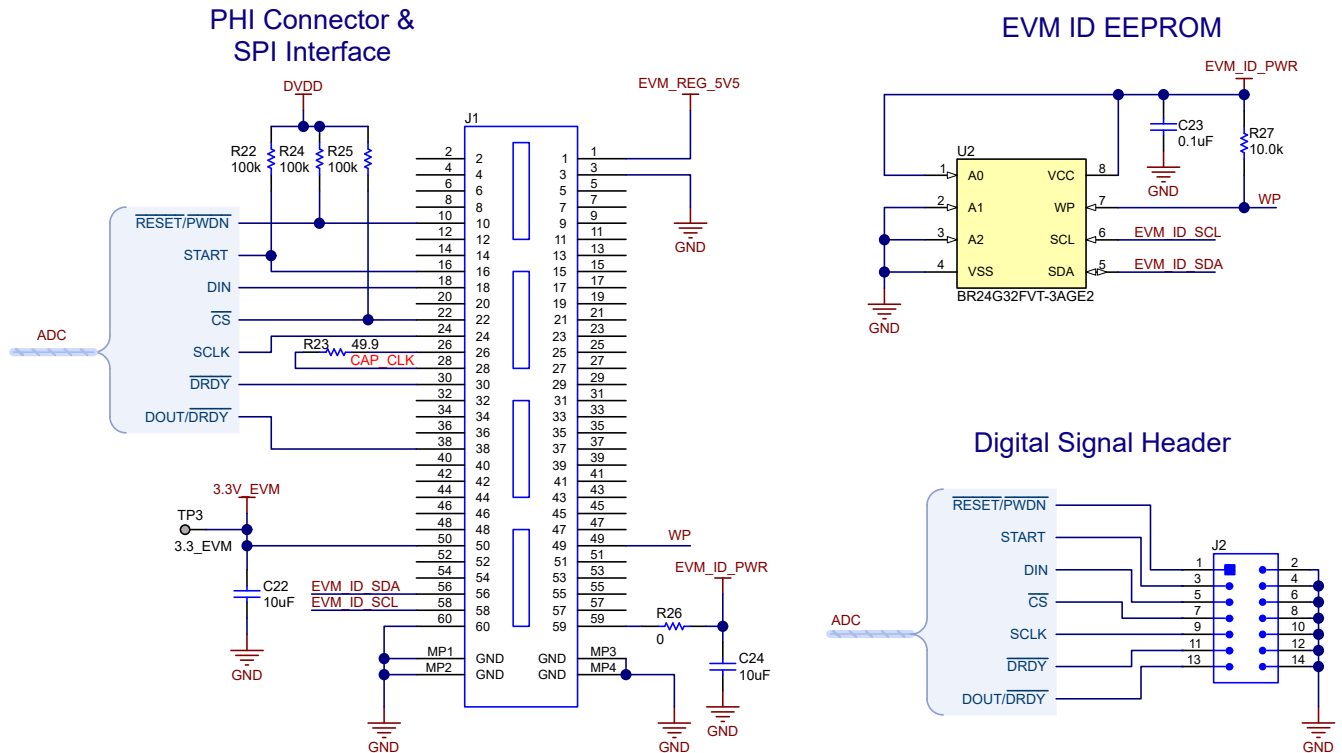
PHI Connector & SPI Interface

DVDD
R22 100k
R24 100k
R25 100k
J1
EVM_REG_5V5

$\overline{RESET}/\overline{PWDN}$
START
DIN
$\overline{CS}$
SCLK
$\overline{DRDY}$
DOUT/$\overline{DRDY}$
ADC

R23 49.9
CAP_CLK

2 2, 4 4, 6 6, 8 8, 10 10, 12 12, 14 14, 16 16, 18 18, 20 20, 22 22, 24 24, 26 26, 28 28, 30 30, 32 32, 34 34, 36 36, 38 38, 40 40, 42 42, 44 44, 46 46, 48 48, 50 50, 52 52, 54 54, 56 56, 58 58, 60 60

1 1, 3 3, 5 5, 7 7, 9 9, 11 11, 13 13, 15 15, 17 17, 19 19, 21 21, 23 23, 25 25, 27 27, 29 29, 31 31, 33 33, 35 35, 37 37, 39 39, 41 41, 43 43, 45 45, 47 47, 49 49, 51 51, 53 53, 55 55, 57 57, 59 59

GND

3.3V_EVM
TP3
3.3_EVM
C22 10uF
GND
EVM_ID_SDA
EVM_ID_SCL

MP1 GND
MP2 GND
GND MP3
GND MP4
GND
GND

WP
EVM_ID_PWR
R26 0
C24 10uF
GND

EVM ID EEPROM

EVM_ID_PWR
C23 0.1uF
GND
R27 10.0k
U2
1 A0
2 A1
3 A2
4 VSS
VCC 8
WP 7
SCL 6
SDA 5
WP
EVM_ID_SCL
EVM_ID_SDA
BR24G32FVT-3AGE2
GND

Digital Signal Header

$\overline{RESET}/\overline{PWDN}$
START
DIN
$\overline{CS}$
SCLK
$\overline{DRDY}$
DOUT/$\overline{DRDY}$
ADC
J2
1 2
3 4
5 6
7 8
9 10
11 12
13 14
GND